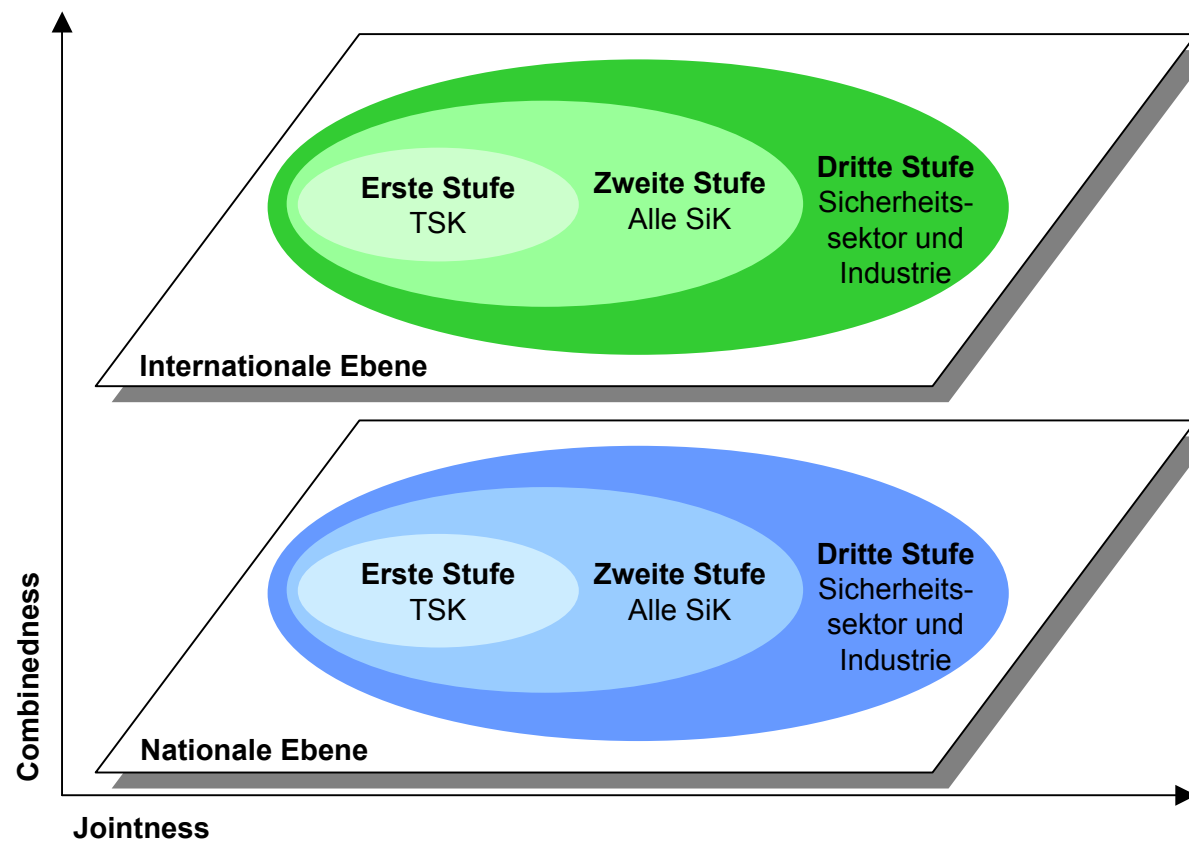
Erste Stufe
TSK

Zweite Stufe
Alle SiK

Dritte Stufe
Sicherheitssektor und Industrie

Internationale Ebene

Erste Stufe
TSK

Zweite Stufe
Alle SiK

Dritte Stufe
Sicherheitssektor und Industrie

Nationale Ebene

Combinedness

Jointness